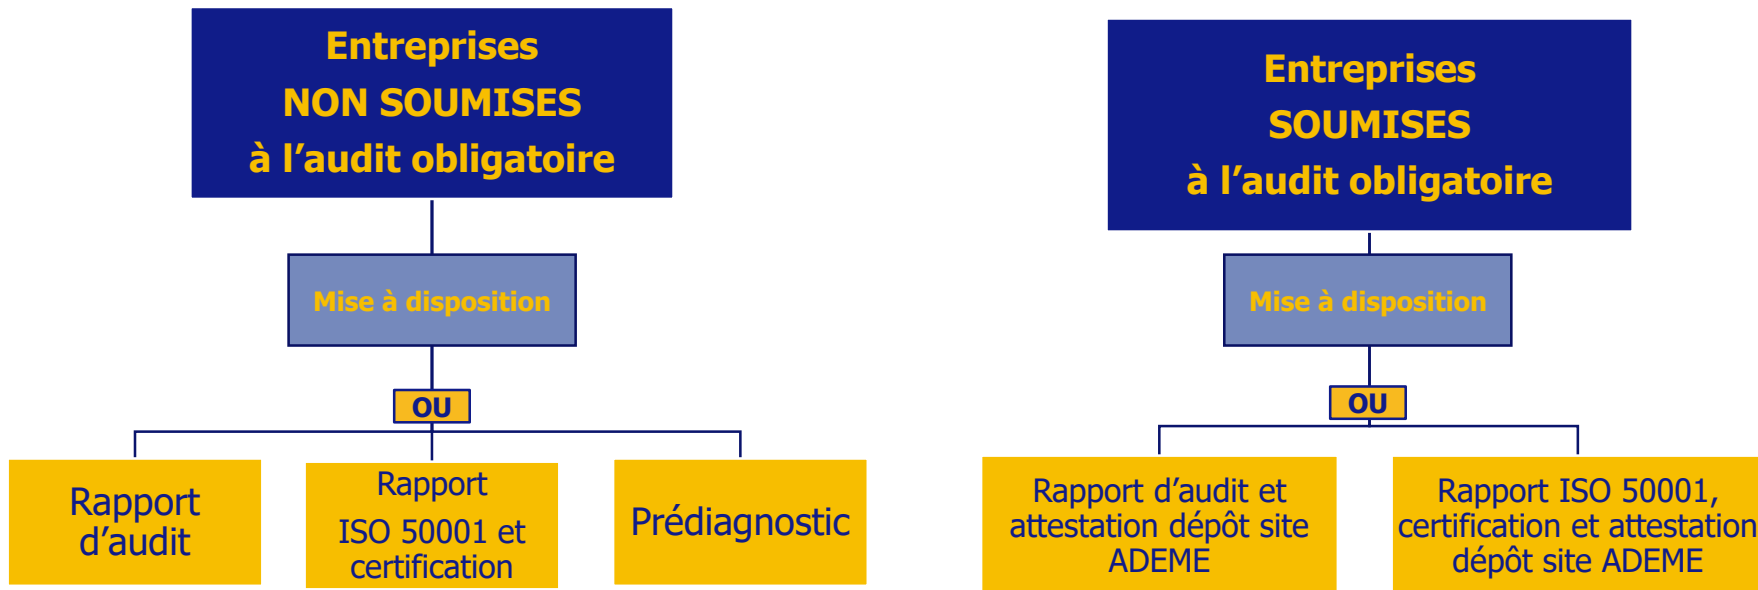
Entreprises
NON SOUMISES
à l’audit obligatoire

Mise à disposition

OU

Rapport d’audit

Rapport ISO 50001 et certification

Prédiagnostic

Entreprises
SOUMISES
à l’audit obligatoire

Mise à disposition

OU

Rapport d’audit et attestation dépôt site ADEME

Rapport ISO 50001, certification et attestation dépôt site ADEME